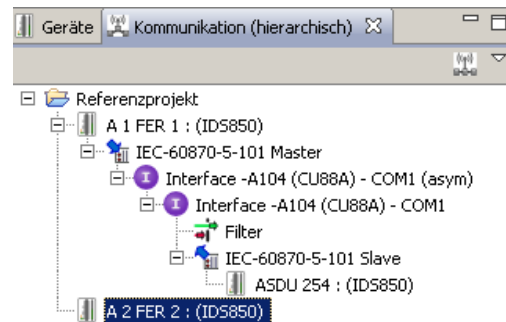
Geräte
Kommunikation (hierarchisch)

Referenzprojekt
A 1 FER 1 : (IDS850)
IEC-60870-5-101 Master
Interface -A104 (CU88A) - COM1 (asym)
Interface -A104 (CU88A) - COM1
Filter
IEC-60870-5-101 Slave
ASDU 254 : (IDS850)
A 2 FER 2 : (IDS850)